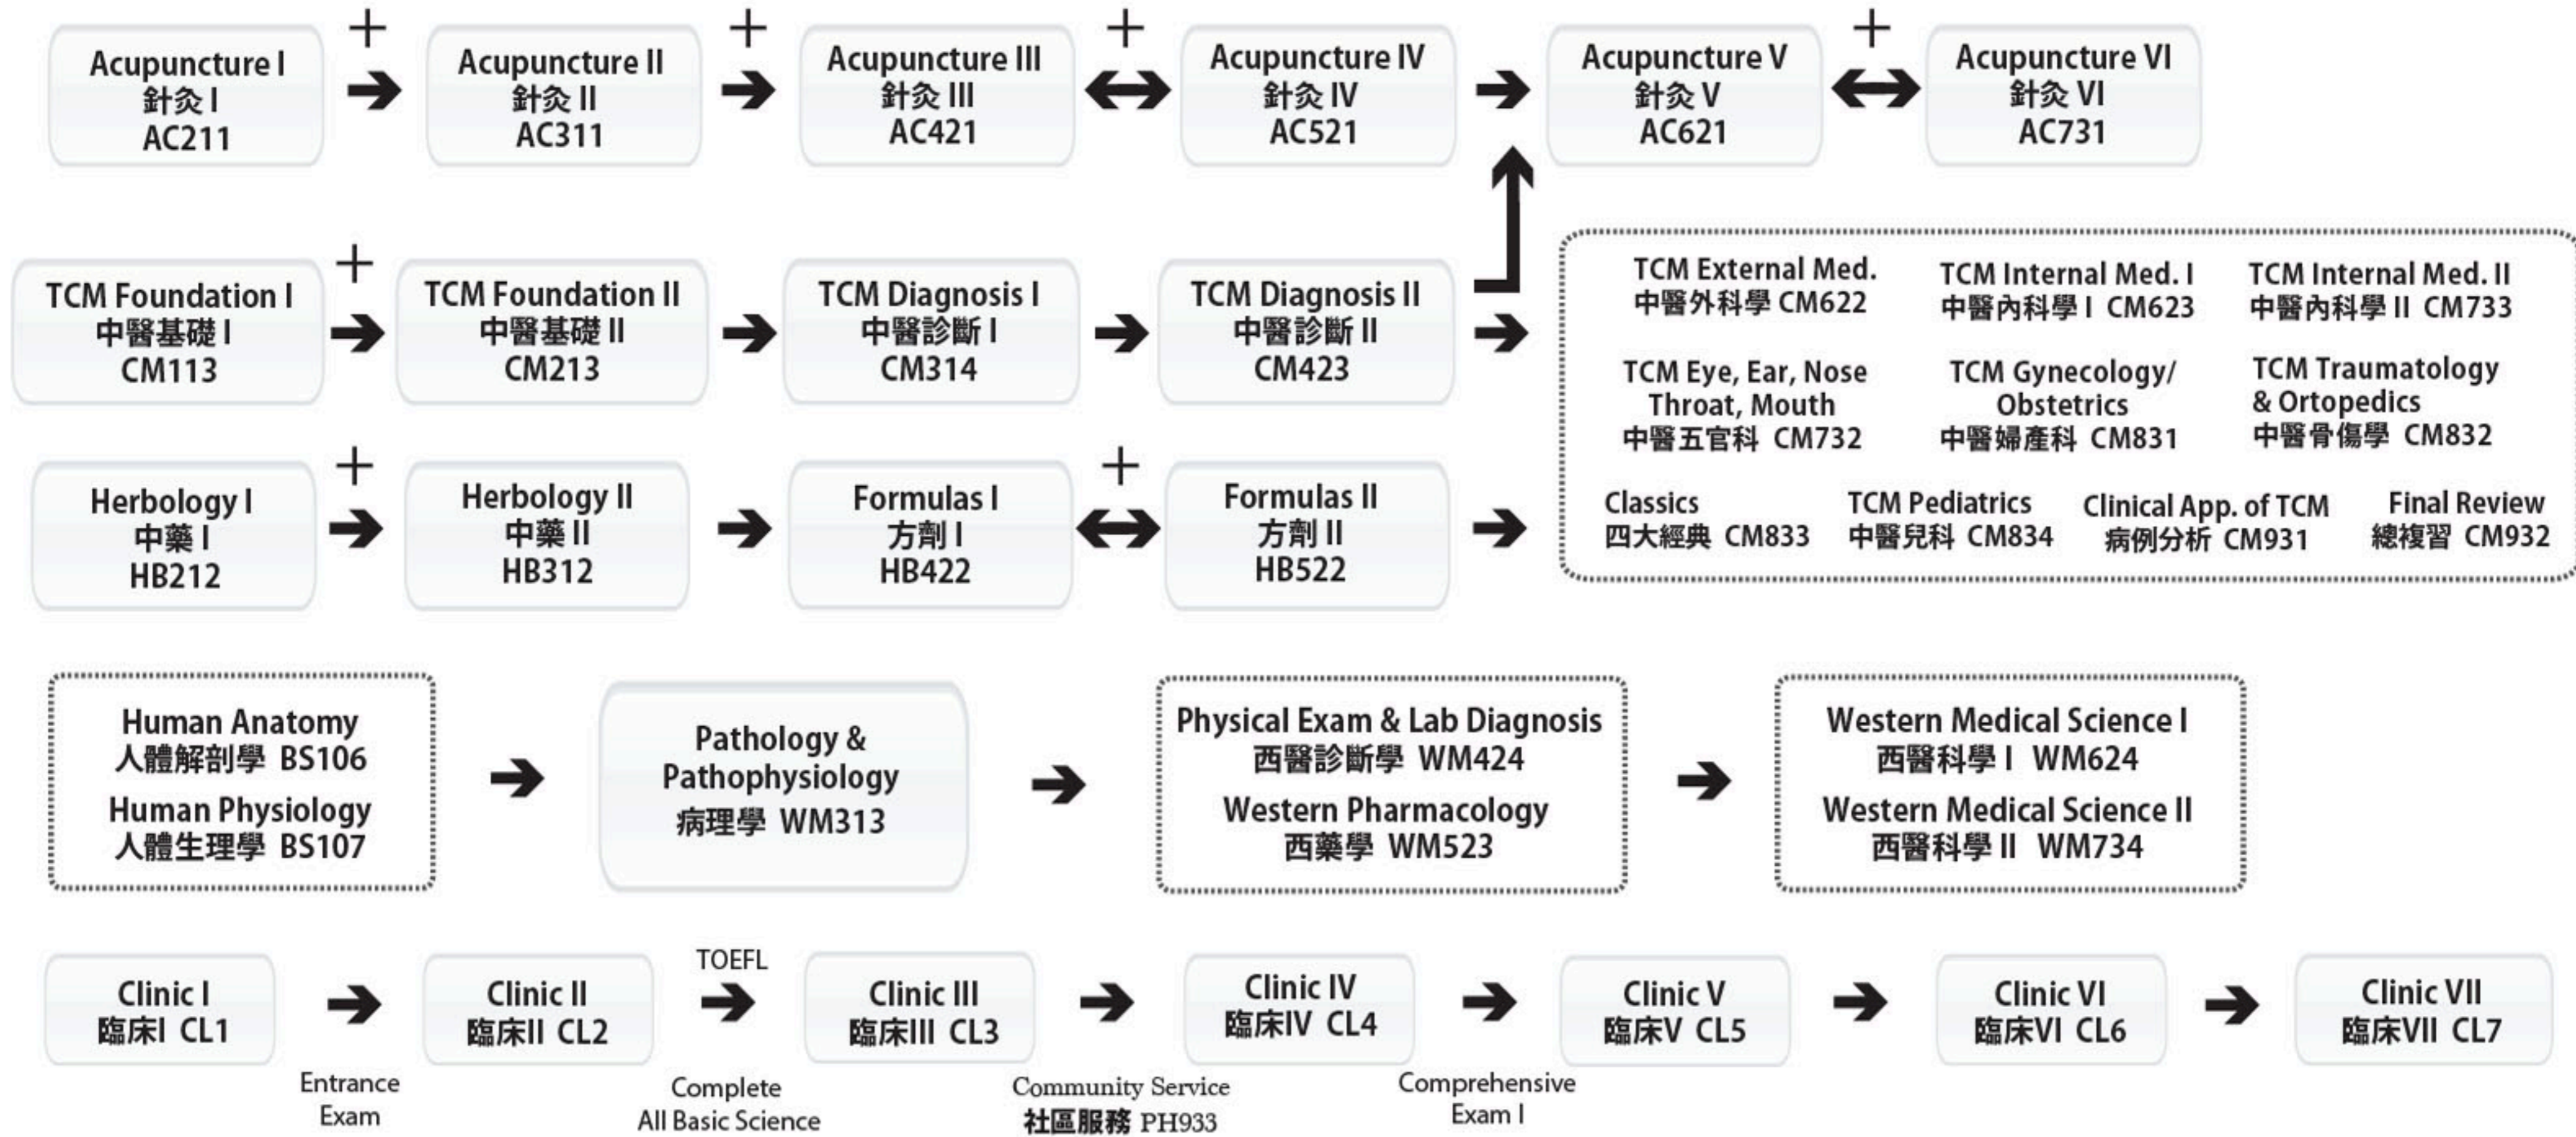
Acupuncture I
針灸 I
AC211

+

Acupuncture II
針灸 II
AC311

+

Acupuncture III
針灸 III
AC421

+

Acupuncture IV
針灸 IV
AC521

Acupuncture V
針灸 V
AC621

+

Acupuncture VI
針灸 VI
AC731

TCM Foundation I
中醫基礎 I
CM113

+

TCM Foundation II
中醫基礎 II
CM213

TCM Diagnosis I
中醫診斷 I
CM314

TCM Diagnosis II
中醫診斷 II
CM423

TCM External Med.
中醫外科學 CM622

TCM Internal Med. I
中醫內科學 I CM623

TCM Internal Med. II
中醫內科學 II CM733

TCM Eye, Ear, Nose Throat, Mouth
中醫五官科 CM732

TCM Gynecology/ Obstetrics
中醫婦產科 CM831

TCM Traumatology & Ortopedics
中醫骨傷學 CM832

Classics
四大經典 CM833

TCM Pediatrics
中醫兒科 CM834

Clinical App. of TCM
病例分析 CM931

Final Review
總複習 CM932

Herbology I
中藥 I
HB212

+

Herbology II
中藥 II
HB312

Formulas I
方劑 I
HB422

+

Formulas II
方劑 II
HB522

Human Anatomy
人體解剖學 BS106
Human Physiology
人體生理學 BS107

Pathology & Pathophysiology
病理學 WM313

Physical Exam & Lab Diagnosis
西醫診斷學 WM424
Western Pharmacology
西藥學 WM523

Western Medical Science I
西醫科學 I WM624
Western Medical Science II
西醫科學 II WM734

Clinic I
臨床I CL1

Entrance Exam

Clinic II
臨床II CL2

TOEFL

Complete All Basic Science

Clinic III
臨床III CL3

Community Service
社區服務 PH933

Clinic IV
臨床IV CL4

Comprehensive Exam I

Clinic V
臨床V CL5

Clinic VI
臨床VI CL6

Clinic VII
臨床VII CL7